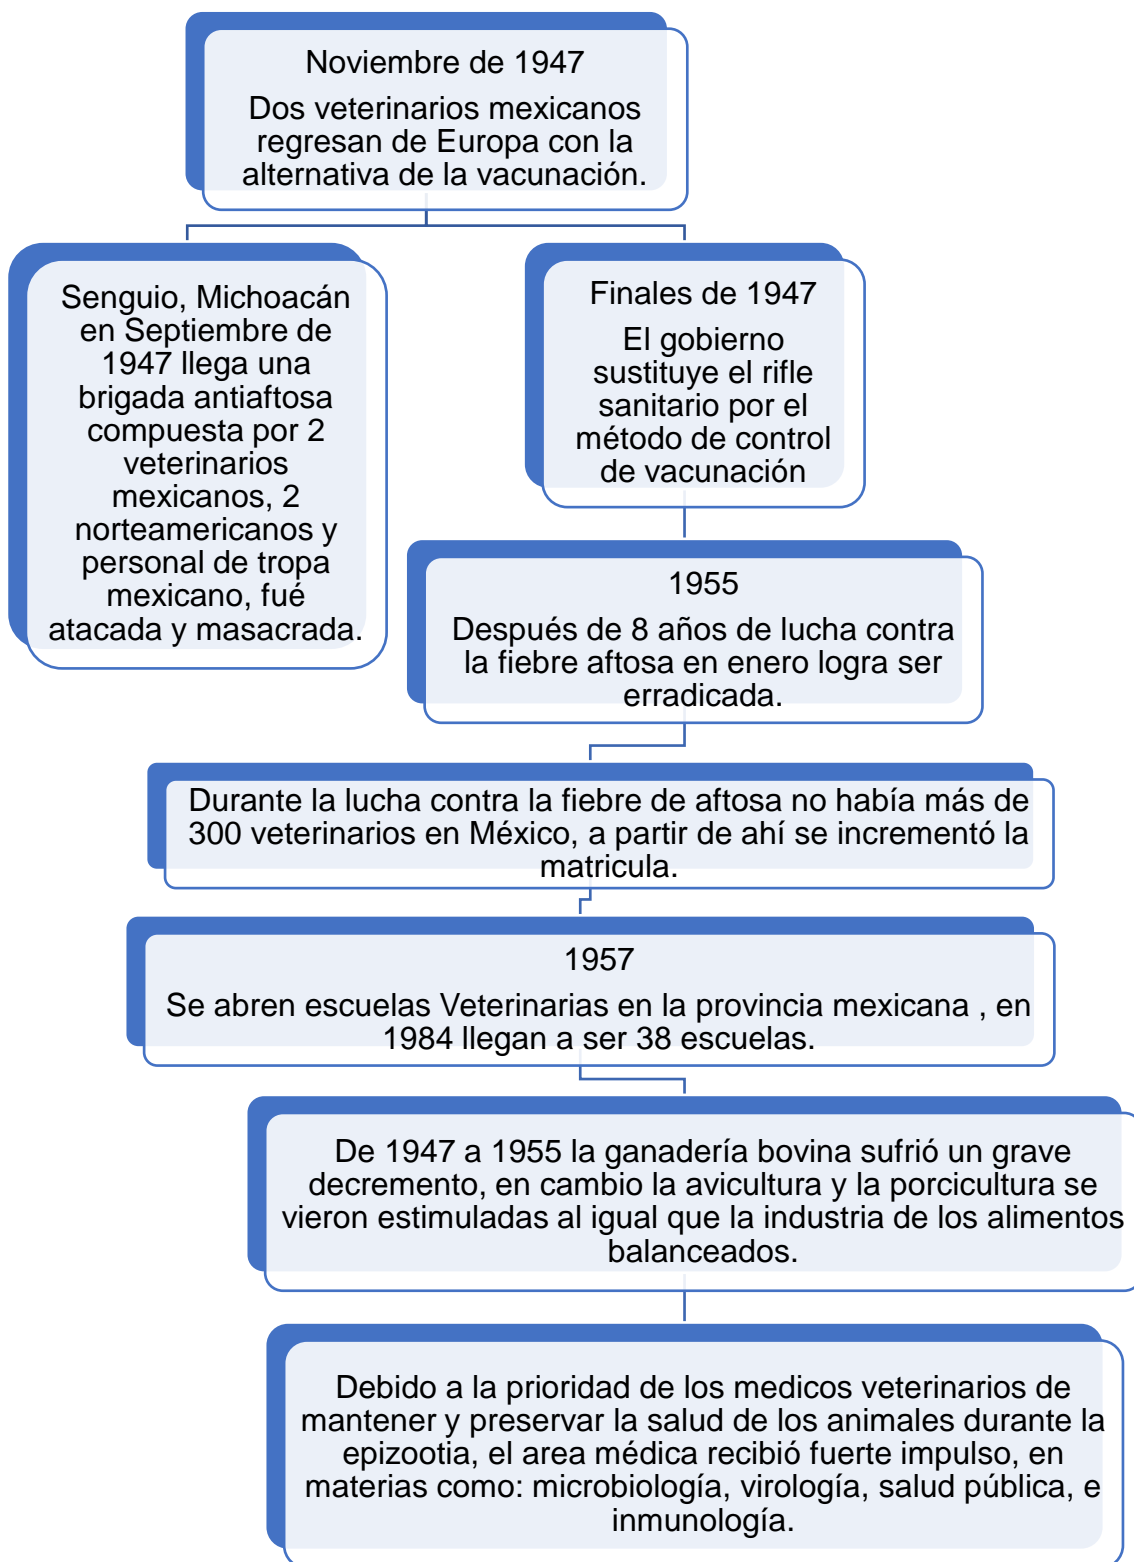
Noviembre de 1947

Dos veterinarios mexicanos regresan de Europa con la alternativa de la vacunación.

Senguio, Michoacán en Septiembre de 1947 llega una brigada antiaftosa compuesta por 2 veterinarios mexicanos, 2 norteamericanos y personal de tropa mexicano, fué atacada y masacrada.

Finales de 1947

El gobierno sustituye el rifle sanitario por el método de control de vacunación

1955

Después de 8 años de lucha contra la fiebre aftosa en enero logra ser erradicada.

Durante la lucha contra la fiebre de aftosa no había más de 300 veterinarios en México, a partir de ahí se incrementó la matricula.

1957

Se abren escuelas Veterinarias en la provincia mexicana , en 1984 llegan a ser 38 escuelas.

De 1947 a 1955 la ganadería bovina sufrió un grave decremento, en cambio la avicultura y la porcicultura se vieron estimuladas al igual que la industria de los alimentos balanceados.

Debido a la prioridad de los medicos veterinarios de mantener y preservar la salud de los animales durante la epizootia, el area médica recibió fuerte impulso, en materias como: microbiología, virología, salud pública, e inmunología.